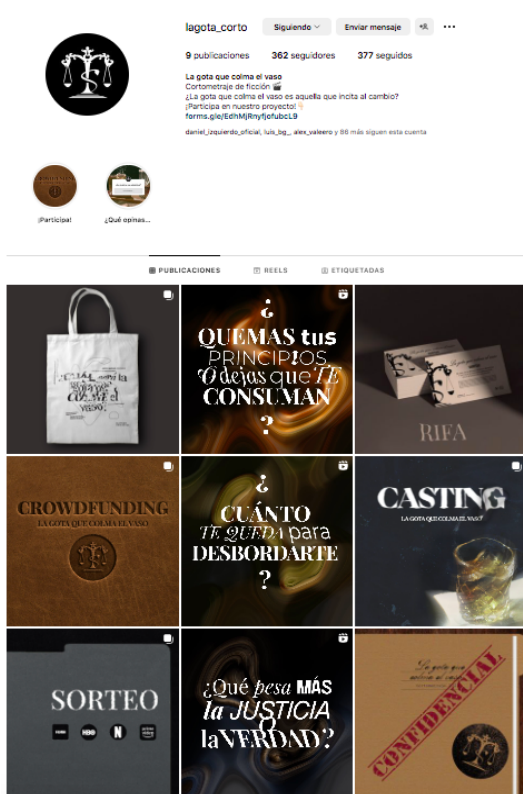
lagota_corto Siguiendo Enviar mensaje

9 publicaciones 362 seguidores 377 seguidos

La gota que colma el vaso
Cortometraje de ficción 🎬
¿La gota que colma el vaso es aquella que incita al cambio?
¡Participa en nuestro proyecto!👇
forms.gle/EdhMjRnyfjofubcL9

daniel_izquierdo_oficial, luis_bg_, alex_valeero y 86 más siguen esta cuenta

¡Participa! ¿Qué opinas...

PUBLICACIONES REELS ETIQUETADAS

¿ QUEMAS tus PRINCIPIOS O dejas que TE CONSUMAN ?

RIFA

CROWDFUNDING
LA GOTA QUE COLMA EL VASO

¿ CUÁNTO TE QUEDA para DESBORDARTE ?

CASTING
LA GOTA QUE COLMA EL VASO

SORTEO
HBO N

¿Qué pesa MÁS la JUSTICIA o la VERDAD?

CONFIDENCIAL
La gota que colma el vaso